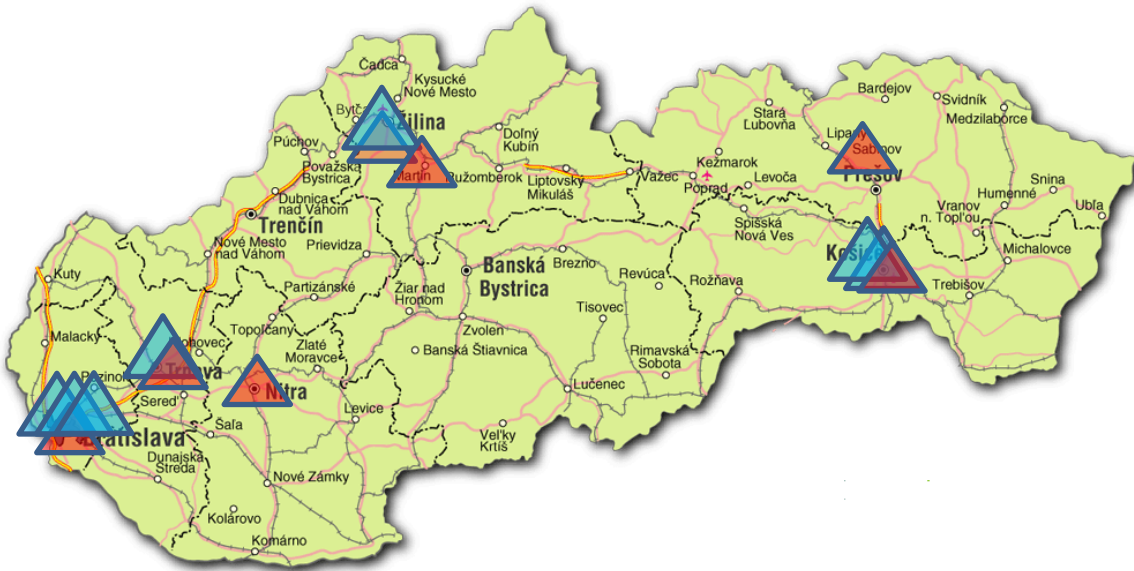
Čadca
Kysucké Nové Mesto
Bytča
Žilina
Púchov
Považská Bystrica
Martin
Dolný Kubín
Ružomberok
Liptovský Mikuláš
Važec
Kežmarok
Poprad
Stará Ľubovňa
Levoča
Bardejov
Svidník
Medzilaborce
Lipany
Sabinov
Prešov
Humenné
Snina
Vranov n. Topľou
Ubľa
Dubnica nad Váhom
Trenčín
Nové Mesto nad Váhom
Prievidza
Spišská Nová Ves
Košice
Michalovce
Trebišov
Kuty
Malacky
Partizánske
Žiar nad Hronom
Banská Bystrica
Brezno
Revúca
Rožňava
Topoľčany
Hlohovec
Zlaté Moravce
Pezinok
Trnava
Nitra
Sereď
Bratislava
Šaľa
Levice
Zvolen
Banská Štiavnica
Tisovec
Rimavská Sobota
Lučenec
Dunajská Streda
Veľký Krtíš
Nové Zámky
Kolárovo
Komárno